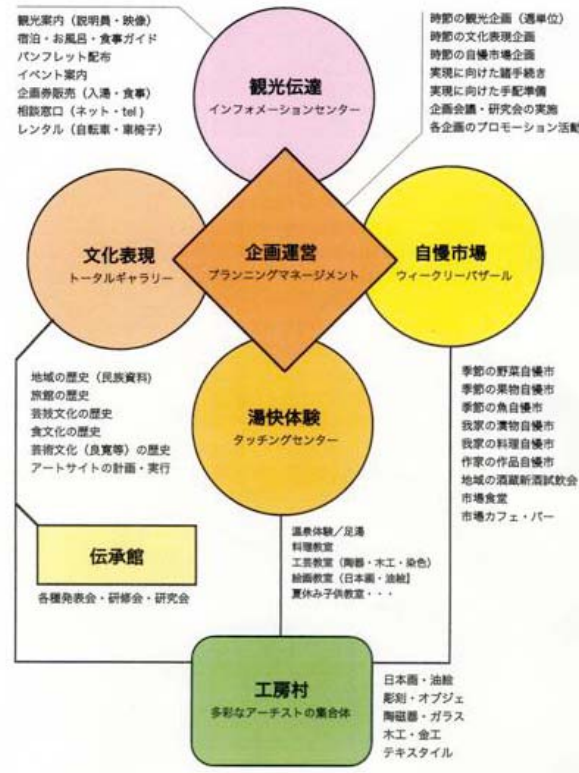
観光案内（説明員・映像）
宿泊・お風呂・食事ガイド
パンフレット配布
イベント案内
企画券販売（入湯・食事）
相談窓口（ネット・tel）
レンタル（自転車・車椅子）

観光伝達
インフォメーションセンター

時節の観光企画（週単位）
時節の文化表現企画
時節の自慢市場企画
実現に向けた諸手続き
実現に向けた手配準備
企画会議・研究会の実施
各企画のプロモーション活動

文化表現
トータルギャラリー

企画運営
プランニングマネージメント

自慢市場
ウィークリーバザール

地域の歴史（民族資料）
旅館の歴史
芸妓文化の歴史
食文化の歴史
芸術文化（良寛等）の歴史
アートサイトの計画・実行

湯快体験
タッチングセンター

季節の野菜自慢市
季節の果物自慢市
季節の魚自慢市
我家の漬物自慢市
我家の料理自慢市
作家の作品自慢市
地域の酒蔵新酒試飲会
市場食堂
市場カフェ・バー

伝承館
各種発表会・研修会・研究会

温泉体験／足湯
料理教室
工芸教室（陶器・木工・染色）
絵画教室（日本画・油絵）
夏休み子供教室・・・

工房村
多彩なアーチストの集合体

日本画・油絵
彫刻・オブジェ
陶磁器・ガラス
木工・金工
テキスタイル